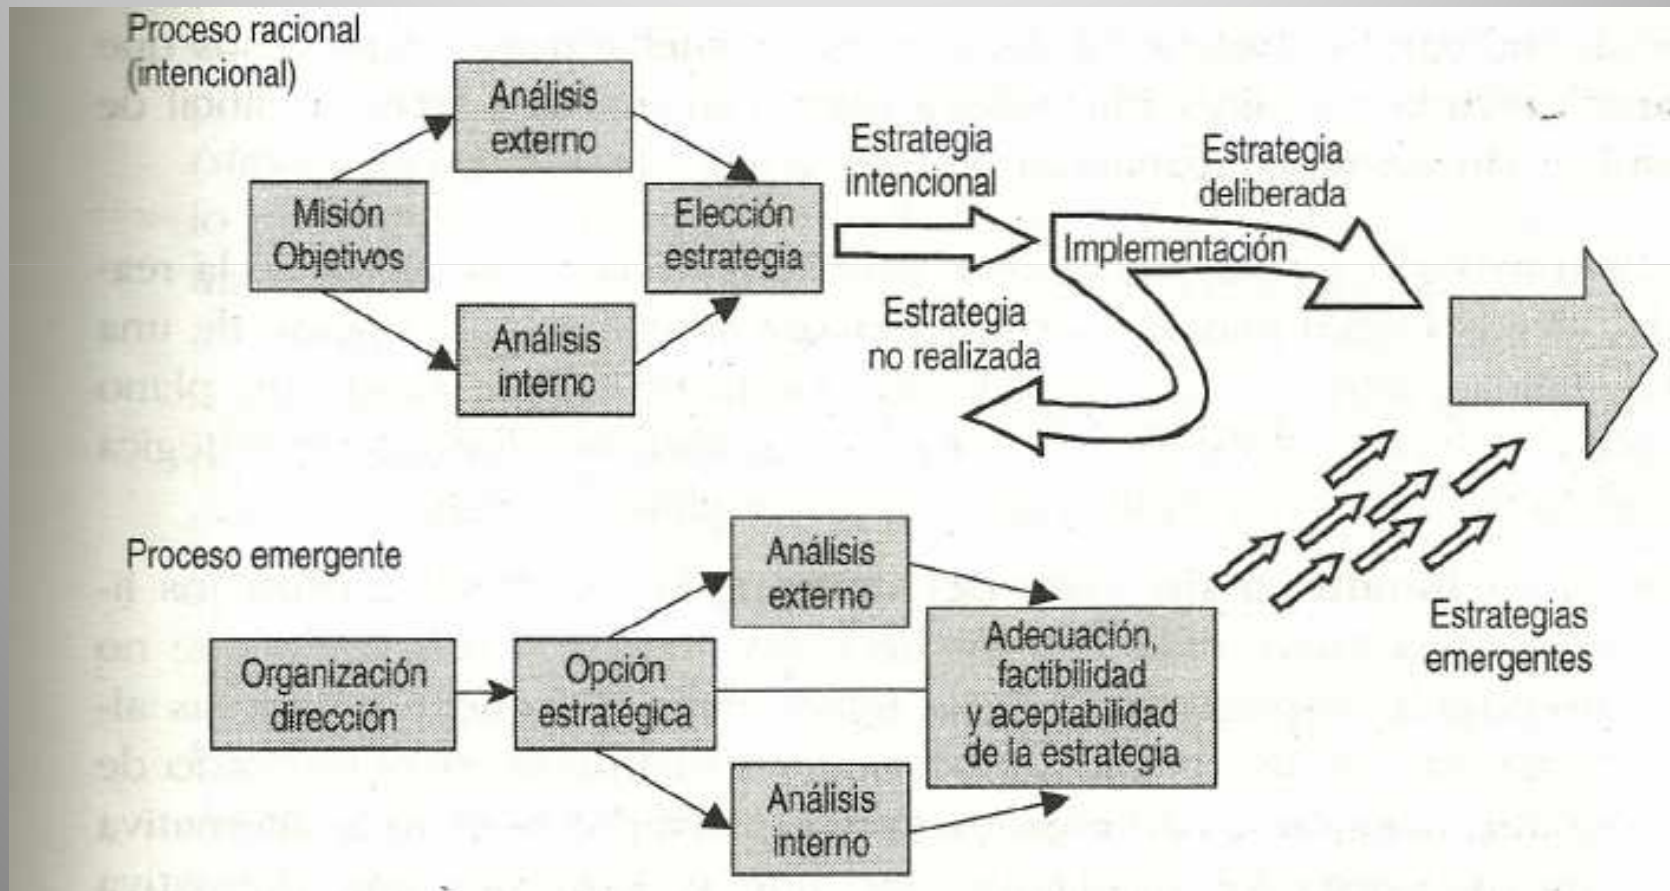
Proceso racional
(intencional)

Misión
Objetivos

Análisis
externo

Análisis
interno

Elección
estrategia

Estrategia
intencional

Implementación

Estrategia
deliberada

Estrategia
no realizada

Proceso emergente

Organización
dirección

Opción
estratégica

Análisis
externo

Análisis
interno

Adecuación,
factibilidad
y aceptabilidad
de la estrategia

Estrategias
emergentes